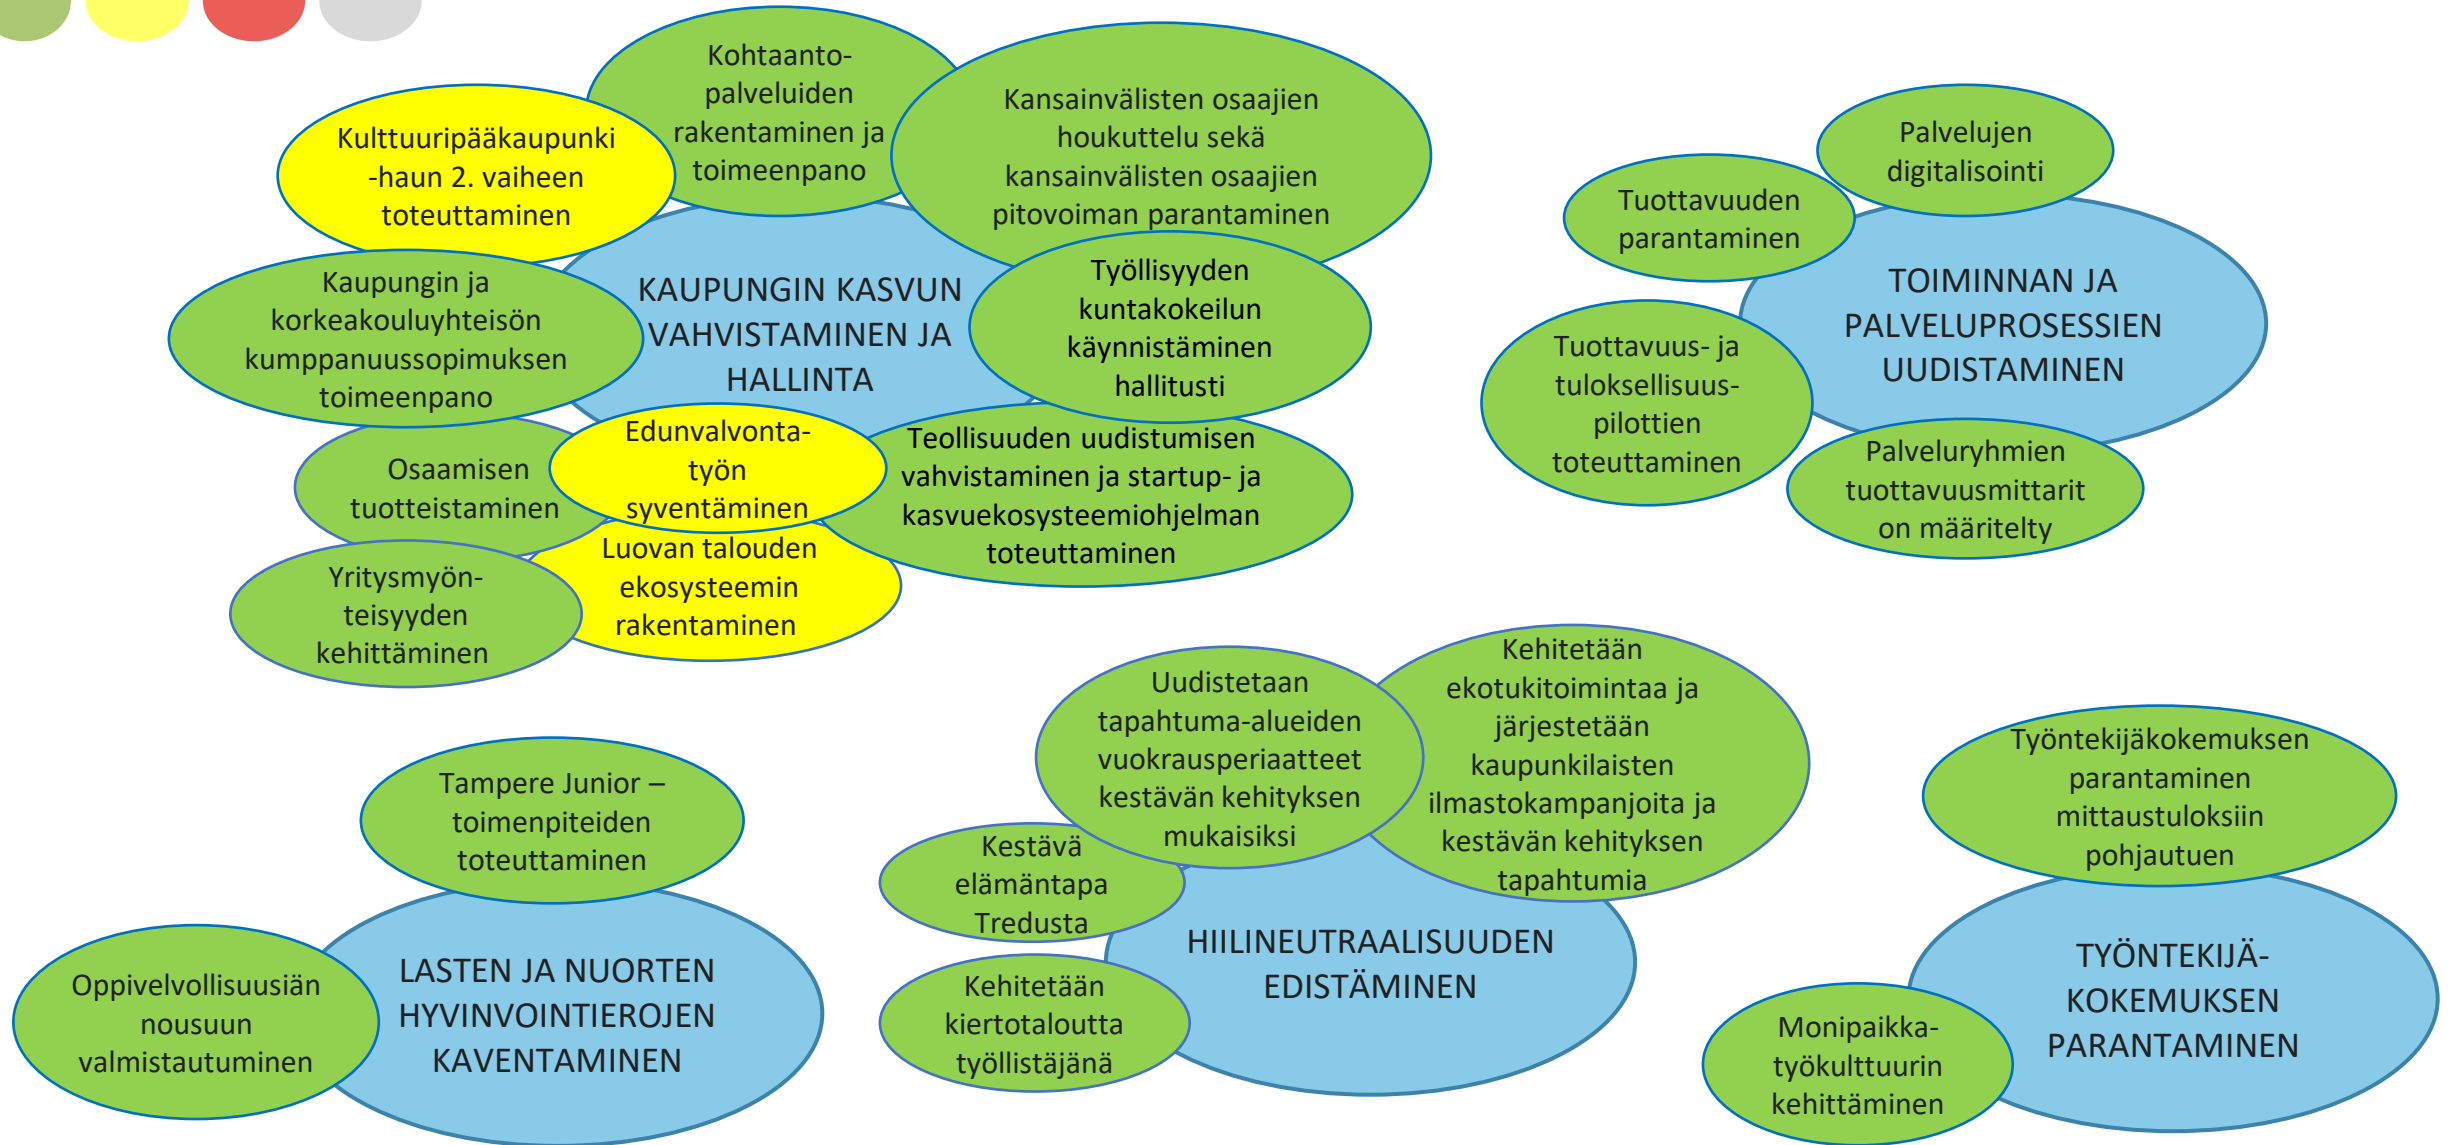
Kulttuuripääkaupunki -haun 2. vaiheen toteuttaminen

Kohtaantopalveluiden rakentaminen ja toimeenpano

Kansainvälisten osaajien houkuttelu sekä kansainvälisten osaajien pitovoiman parantaminen

Kaupungin ja korkeakouluyhteisön kumppanuussopimuksen toimeenpano

KAUPUNGIN KASVUN VAHVISTAMINEN JA HALLINTA

Työllisyyden kuntakokeilun käynnistäminen hallitusti

Osaamisen tuotteistaminen

Edunvalvontatyön syventäminen

Teollisuuden uudistumisen vahvistaminen ja startup- ja kasvuekosysteemiohjelman toteuttaminen

Yritysmyönteisyyden kehittäminen

Luovan talouden ekosysteemin rakentaminen

Palvelujen digitalisointi

Tuottavuuden parantaminen

TOIMINNAN JA PALVELUPROSESSIEN UUDISTAMINEN

Tuottavuus- ja tuloksellisuuspilottien toteuttaminen

Palveluryhmien tuottavuusmittarit on määritelty

Uudistetaan tapahtuma-alueiden vuokrausperiaatteet kestävän kehityksen mukaisiksi

Kehitetään ekotukitoimintaa ja järjestetään kaupunkilaisten ilmastokampanjoita ja kestävän kehityksen tapahtumia

Kestävä elämäntapa Tredusta

HIILINEUTRAALISUUDEN EDISTÄMINEN

Kehitetään kiertotaloutta työllistäjänä

Tampere Junior –toimenpiteiden toteuttaminen

LASTEN JA NUORTEN HYVINVOINTIEROJEN KAVENTAMINEN

Oppivelvollisuusiän nousuun valmistautuminen

Työntekijäkokemuksen parantaminen mittaustuloksiin pohjautuen

TYÖNTEKIJÄKOKEMUKSEN PARANTAMINEN

Monipaikkatyökulttuurin kehittäminen